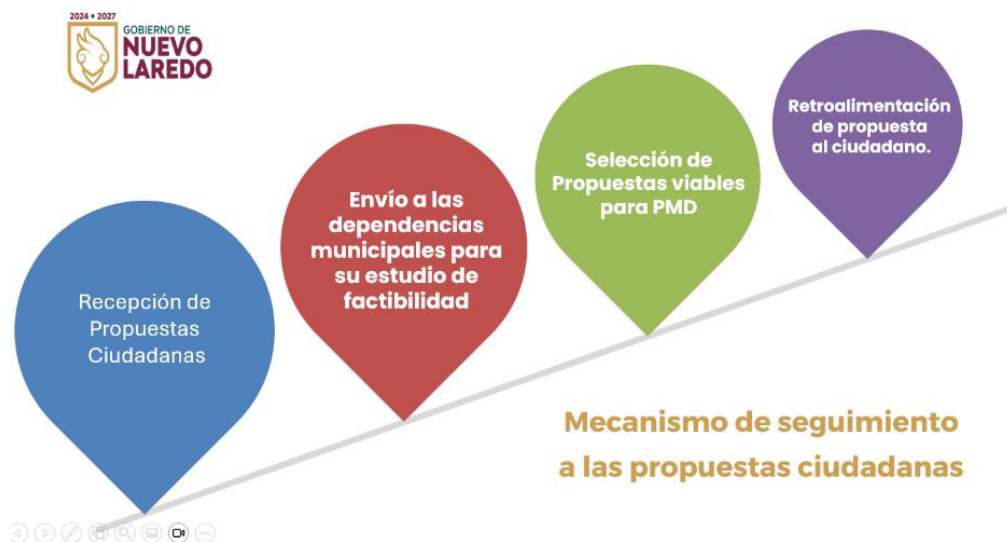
2024 • 2027
GOBIERNO DE
NUEVO LAREDO

Recepción de Propuestas Ciudadanas

Envío a las dependencias municipales para su estudio de factibilidad

Selección de Propuestas viables para PMD

Retroalimentación de propuesta al ciudadano.

Mecanismo de seguimiento a las propuestas ciudadanas